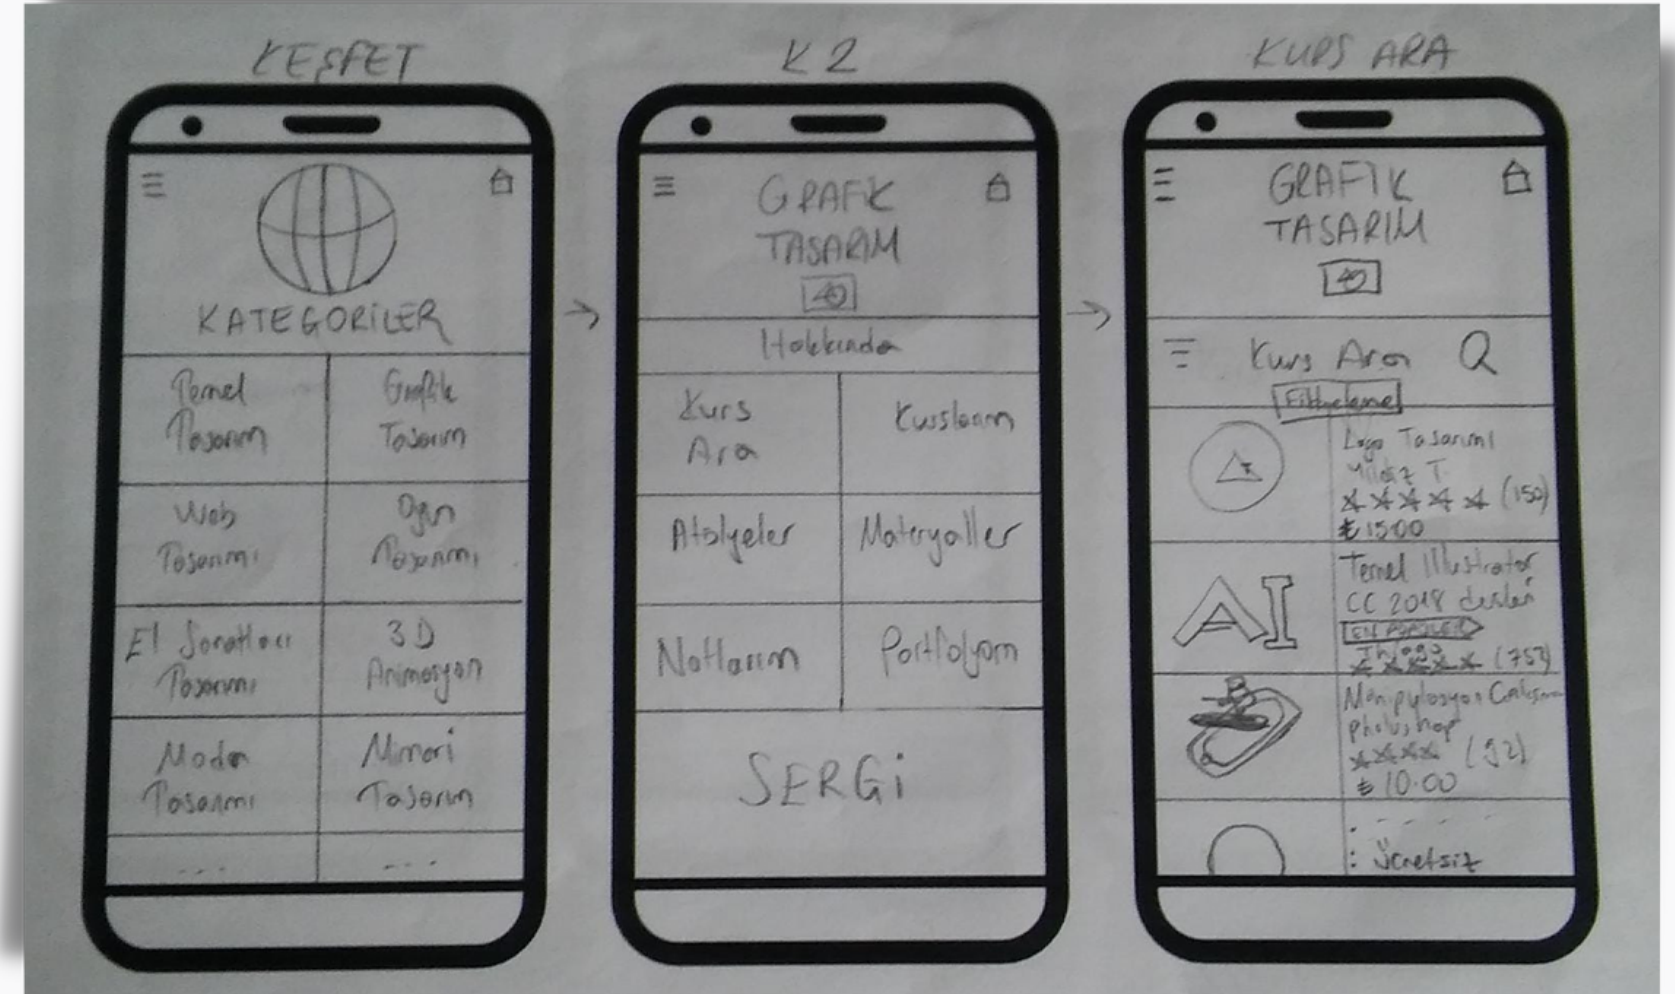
KEŞFET

KATEGORİLER

| Temel Tasarım | Grafik Tasarım |
|---|---|
| Web Tasarımı | Oyun Tasarımı |
| El Sanatları Tasarımı | 3D Animasyon |
| Moda Tasarımı | Mimari Tasarım |
| ... | ... |

K2

GRAFİK TASARIM

40

Hakkında

| Kurs Ara | Kurslarım |
|---|---|
| Atölyeler | Materyaller |
| Notlarım | Portfolyom |

SERGİ

KURS ARA

GRAFİK TASARIM

40

Kurs Ara

Filtreleme

Logo Tasarımı
Yıldız T.
(150)
₺15.00

AI
Temel Illustrator CC 2018 dersleri
EN POPÜLER
Ihlogo
(757)

Manipulasyon Çalışma Photoshop
(32)
₺10.00

: Ücretsiz